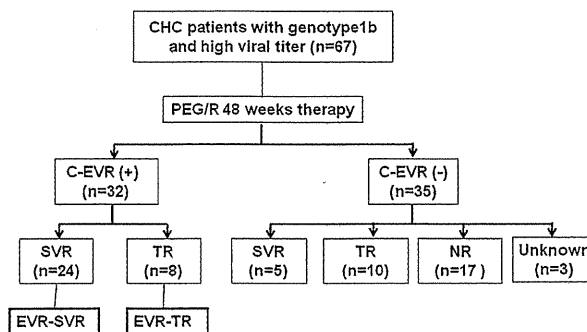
CHC patients with genotype1b and high viral titer (n=67)

PEG/R 48 weeks therapy

C-EVR (+)
(n=32)

C-EVR (-)
(n=35)

SVR
(n=24)

TR
(n=8)

SVR
(n=5)

TR
(n=10)

NR
(n=17 )

Unknowr
(n=3)

EVR-SVR

EVR-TR